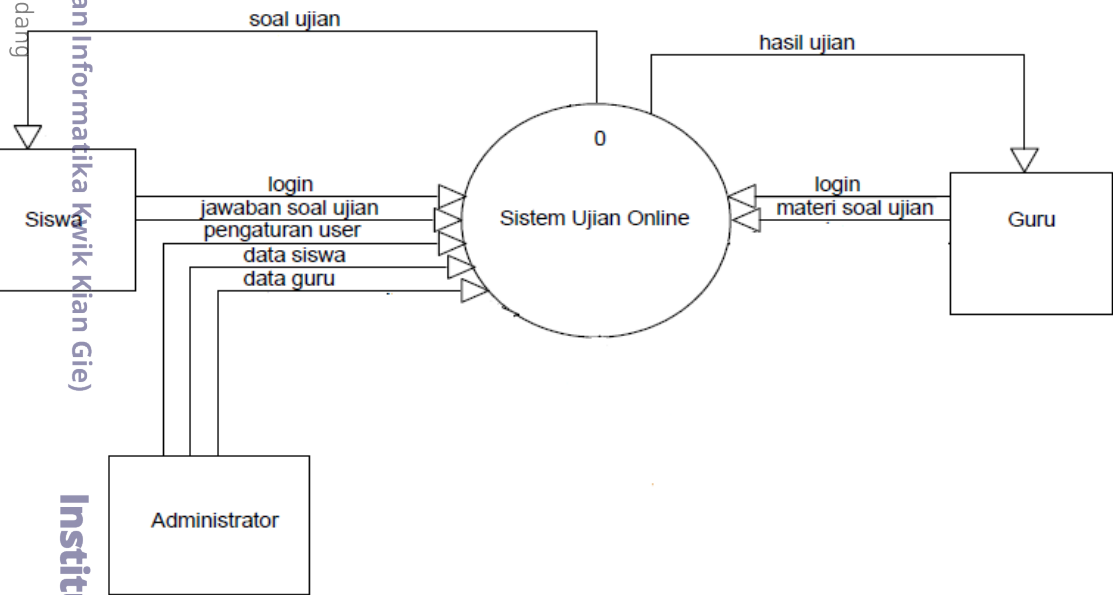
dang
an Informatika Kwik Kian Gie)
Instit

soal ujian

hasil ujian

0

Sistem Ujian Online

Siswa

login
jawaban soal ujian
pengaturan user
data siswa
data guru

login
materi soal ujian

Guru

Administrator